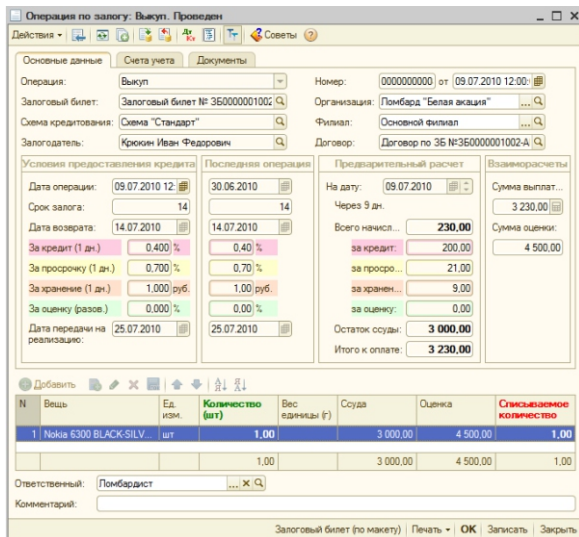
Операция по залогу: Выкуп. Проведен

Действия • Советы

Основные данные | Счета учета | Документы

Операция: Выкуп
Номер: 0000000000 от 09.07.2010 12:00:
Залоговый билет: Залоговый билет № ЗБ000000100
Организация: Ломбард "Белая акация"
Схема кредитования: Схема "Стандарт"
Филиал: Основной филиал
Залогодатель: Крюкин Иван Федорович
Договор: Договор по ЗБ №ЗБ0000001002-А

Условия предоставления кредита
Дата операции: 09.07.2010 12:
Срок залога: 14
Дата возврата: 14.07.2010
За кредит (1 дн.) 0,400 %
За просрочку (1 дн.) 0,700 %
За хранение (1 дн.) 1,000 руб.
За оценку (разов.) 0,000 %
Дата передачи на реализацию: 25.07.2010

Последняя операция
30.06.2010
14
14.07.2010
0,40 %
0,70 %
1,00 руб.
0,00 %
25.07.2010

Предварительный расчет
На дату: 09.07.2010
Через 9 дн.
Всего начисл... 230,00
за кредит: 200,00
за просро... 21,00
за хранен... 9,00
за оценку: 0,00
Остаток ссуды: 3 000,00
Итого к оплате: 3 230,00

Взаиморасчеты
Сумма выплат...
3 230,00
Сумма оценки:
4 500,00

Добавить

| N | Вещь | Ед. изм. | Количество (шт) | Вес единицы (г) | Ссуда | Оценка | Списываемое количество |
|---|---|---|---|---|---|---|---|
| 1 | Nokia 6300 BLACK-SILV... | шт | 1,00 | | 3 000,00 | 4 500,00 | 1,00 |
| | | | 1,00 | | 3 000,00 | 4 500,00 | 1,00 |

Ответственный: Ломбардист
Комментарий:

Залоговый билет (по макету) | Печать • | OK | Записать | Закрыть